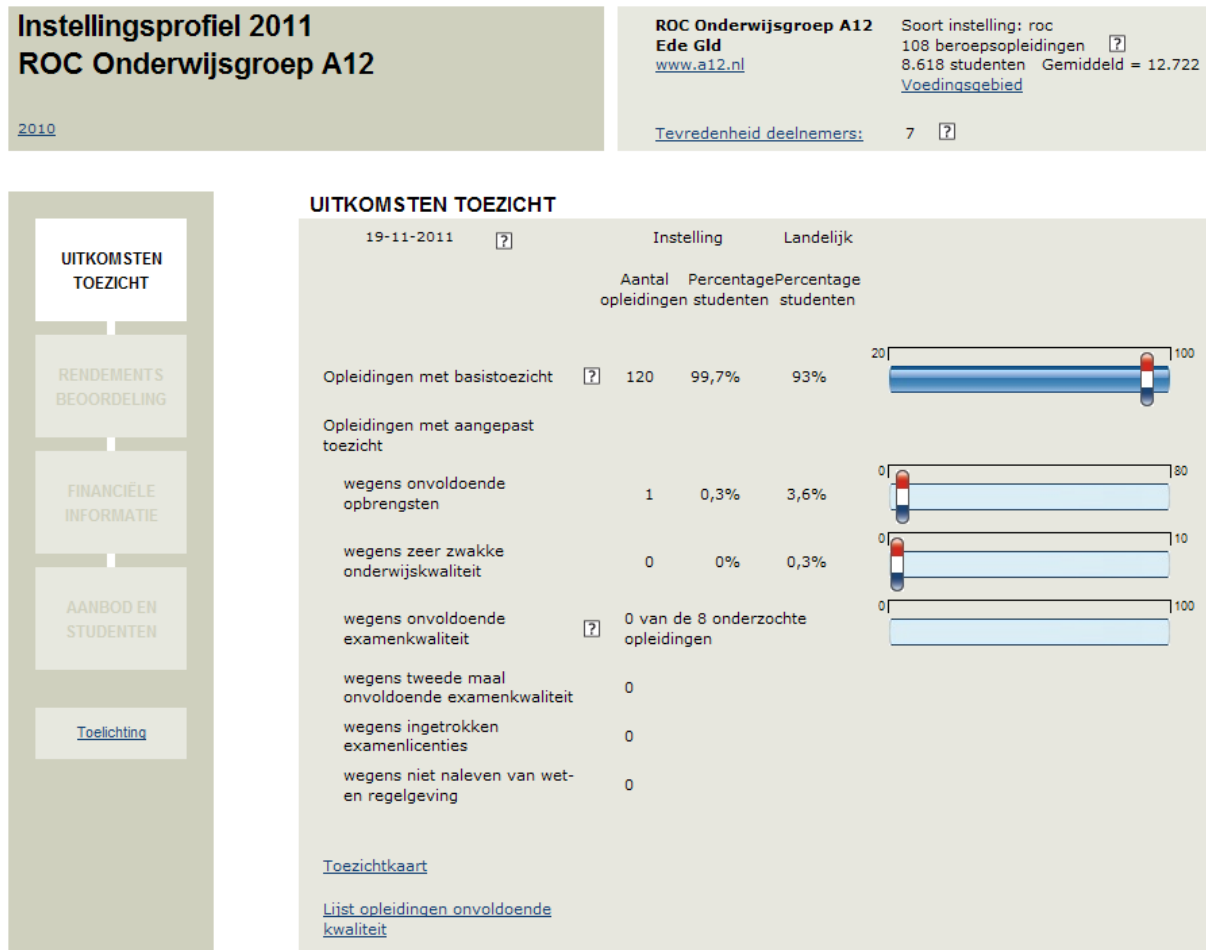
Instellingsprofiel 2011
ROC Onderwijsgroep A12

2010

ROC Onderwijsgroep A12
Ede Gld
www.a12.nl

Soort instelling: roc
108 beroepsopleidingen ?
8.618 studenten Gemiddeld = 12.722
Voedingsgebied

Tevredenheid deelnemers: 7 ?

UITKOMSTEN TOEZICHT

RENDEMENTS BEOORDELING

FINANCIËLE INFORMATIE

AANBOD EN STUDENTEN

Toelichting

UITKOMSTEN TOEZICHT

| 19-11-2011 ? | Instelling | | Landelijk |
|---|---|---|---|
| | Aantal opleidingen | Percentage studenten | Percentage studenten |
| Opleidingen met basistoezicht ? | 120 | 99,7% | 93% |
| Opleidingen met aangepast toezicht | | | |
| wegens onvoldoende opbrengsten | 1 | 0,3% | 3,6% |
| wegens zeer zwakke onderwijskwaliteit | 0 | 0% | 0,3% |
| wegens onvoldoende examenkwaliteit ? | 0 van de 8 onderzochte opleidingen | | |
| wegens tweede maal onvoldoende examenkwaliteit | 0 | | |
| wegens ingetrokken examenlicenties | 0 | | |
| wegens niet naleven van wet- en regelgeving | 0 | | |

20 100
0 80
0 10
0 100

Toezichtkaart

Lijst opleidingen onvoldoende kwaliteit